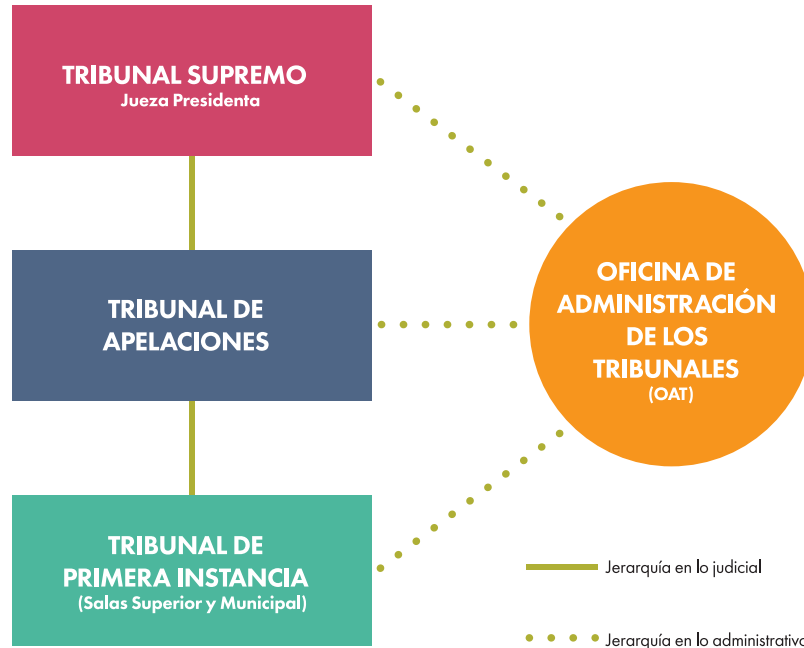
TRIBUNAL SUPREMO
Jueza Presidenta

TRIBUNAL DE APELACIONES

TRIBUNAL DE PRIMERA INSTANCIA
(Salas Superior y Municipal)

OFICINA DE ADMINISTRACIÓN DE LOS TRIBUNALES
(OAT)

Jerarquía en lo judicial

Jerarquía en lo administrativo